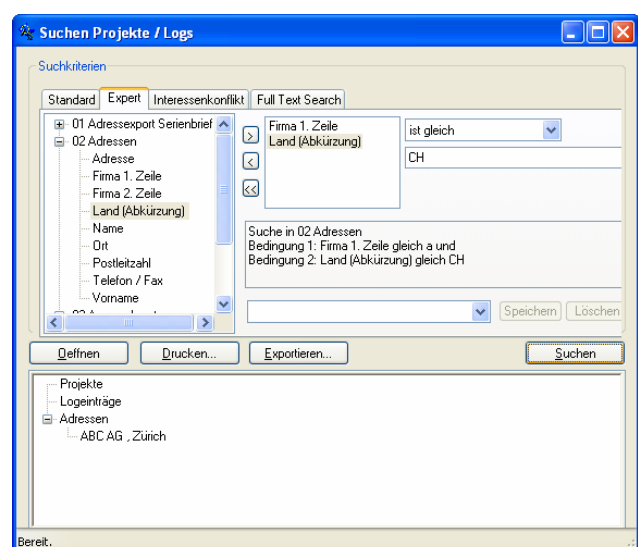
Suchen Projekte / Logs

Suchkriterien

Standard | Expert | Interessenkonflikt | Full Text Search

01 Adressexport Serienbrief
02 Adressen
Adresse
Firma 1. Zeile
Firma 2. Zeile
Land (Abkürzung)
Name
Ort
Postleitzahl
Telefon / Fax
Vorname
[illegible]

>
<
<<

Firma 1. Zeile
Land (Abkürzung)

ist gleich

CH

Suche in 02 Adressen
Bedingung 1: Firma 1. Zeile gleich a und
Bedingung 2: Land (Abkürzung) gleich CH

Speichern | Löschen

Oeffnen | Drucken... | Exportieren... | Suchen

Projekte
Logeinträge
Adressen
ABC AG , Zürich

Bereit.